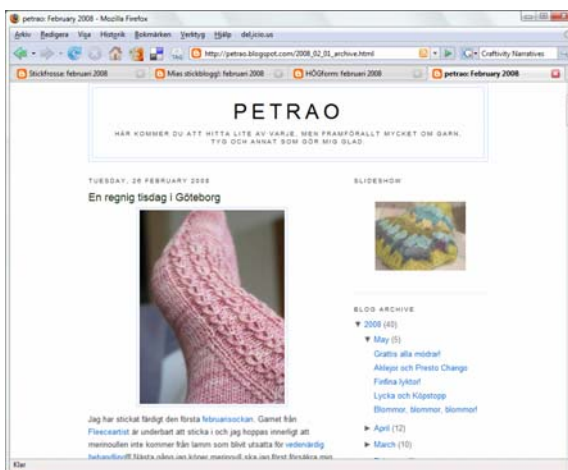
petrao: February 2008 - Mozilla Firefox

Arkiv Redigera Visa Historik Bokmärken Verktyg Hjälp del.icio.us

http://petrao.blogspot.com/2008_02_01_archive.html

Craftivity Narratives

Stickfrossa: februari 2008

Mias stickblogg!: februari 2008

HÖGform: februari 2008

petrao: February 2008

PETRAO

HÄR KOMMER DU ATT HITTA LITE AV VARJE, MEN FRAMFÖRALLT MYCKET OM GARN, TYG OCH ANNAT SOM GÖR MIG GLAD.

TUESDAY, 26 FEBRUARY 2008

En regnig tisdag i Göteborg

Jag har stickat färdigt den första februarisockan. Garnet från Fleeceartist är underbart att sticka i och jag hoppas innerligt att merinoullen inte kommer från lamm som blivit utsatta för vedervärdig behandling!! Nästa gång jag köper merinoull ska jag först försäkra mig

SLIDESHOW

BLOG ARCHIVE

▼ 2008 (40)

▼ May (5)

Grattis alla mödrar!

Aktivjoi och Presto Chango

Finfina lyktor!

Lycka och Köpstopp

Blommor, blommor, blommor!

► April (12)

► March (10)

Klar